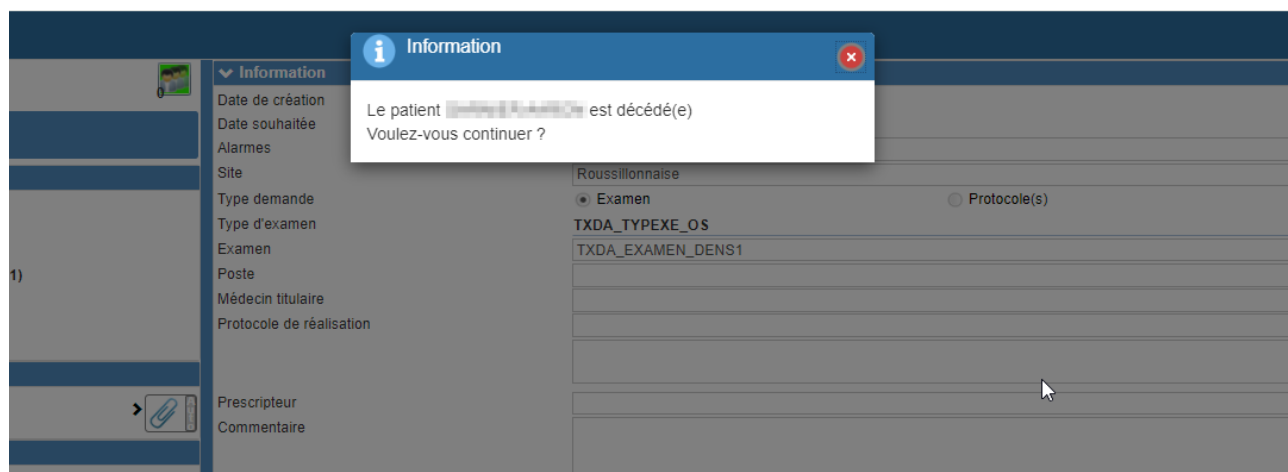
Information

Le patient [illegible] est décédé(e)
Voulez-vous continuer ?

0

1)

Information

Date de création
Date souhaitée
Alarmes
Site
Roussillonnaise
Type demande
Examen
Protocole(s)
Type d'examen
TXDA_TYPEXE_OS
Examen
TXDA_EXAMEN_DENS1
Poste
Médecin titulaire
Protocole de réalisation
Prescripteur
Commentaire